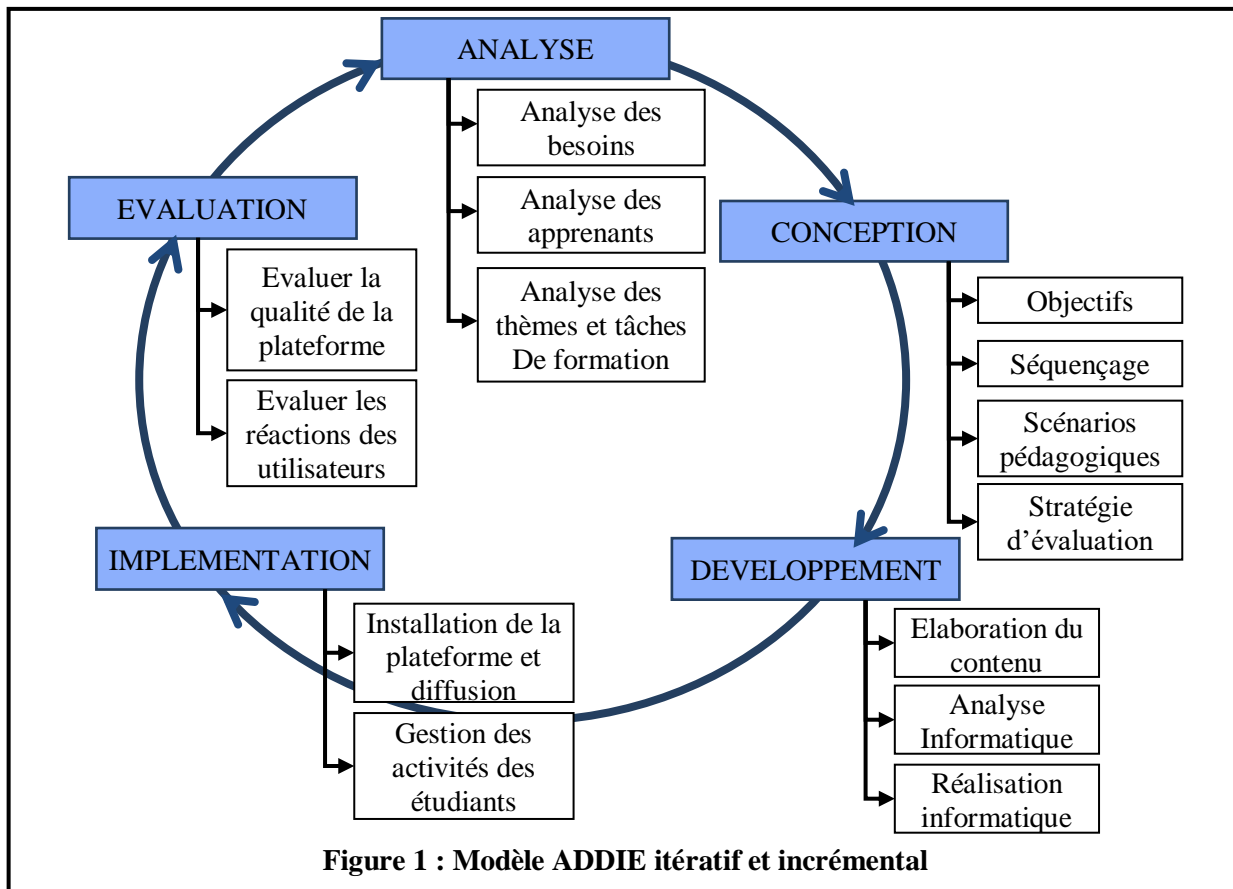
ANALYSE

Analyse des besoins

Analyse des apprenants

Analyse des thèmes et tâches De formation

CONCEPTION

Objectifs

Séquençage

Scénarios pédagogiques

Stratégie d'évaluation

DEVELOPPEMENT

Elaboration du contenu

Analyse Informatique

Réalisation informatique

IMPLEMENTATION

Installation de la plateforme et diffusion

Gestion des activités des étudiants

EVALUATION

Evaluer la qualité de la plateforme

Evaluer les réactions des utilisateurs

Figure 1 : Modèle ADDIE itératif et incrémental